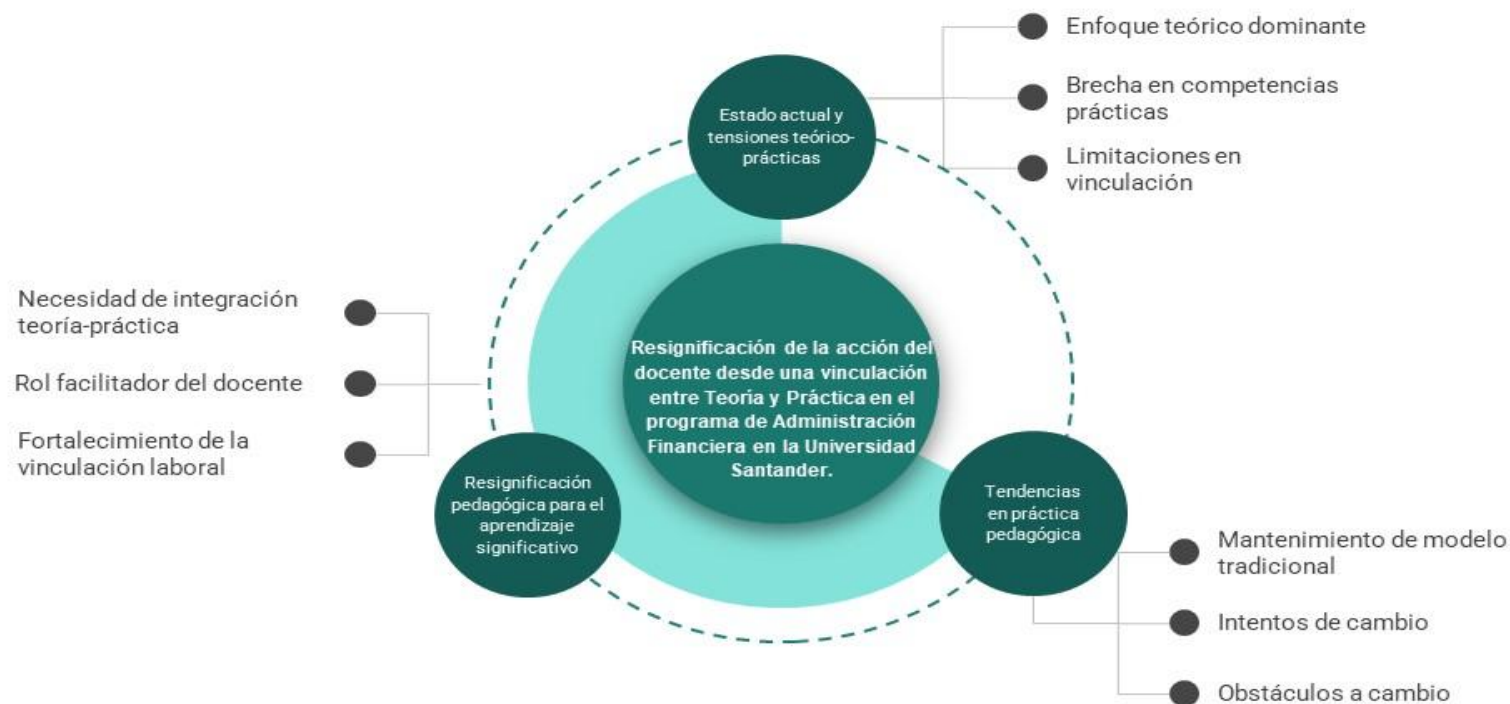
Estado actual y tensiones teórico-prácticas

Enfoque teórico dominante

Brecha en competencias prácticas

Limitaciones en vinculación

Necesidad de integración teoría-práctica

Rol facilitador del docente

Fortalecimiento de la vinculación laboral

Resignificación de la acción del docente desde una vinculación entre Teoria y Práctica en el programa de Administración Financiera en la Universidad Santander.

Resignificación pedagógica para el aprendizaje significativo

Tendencias en práctica pedagógica

Mantenimiento de modelo tradicional

Intentos de cambio

Obstáculos a cambio